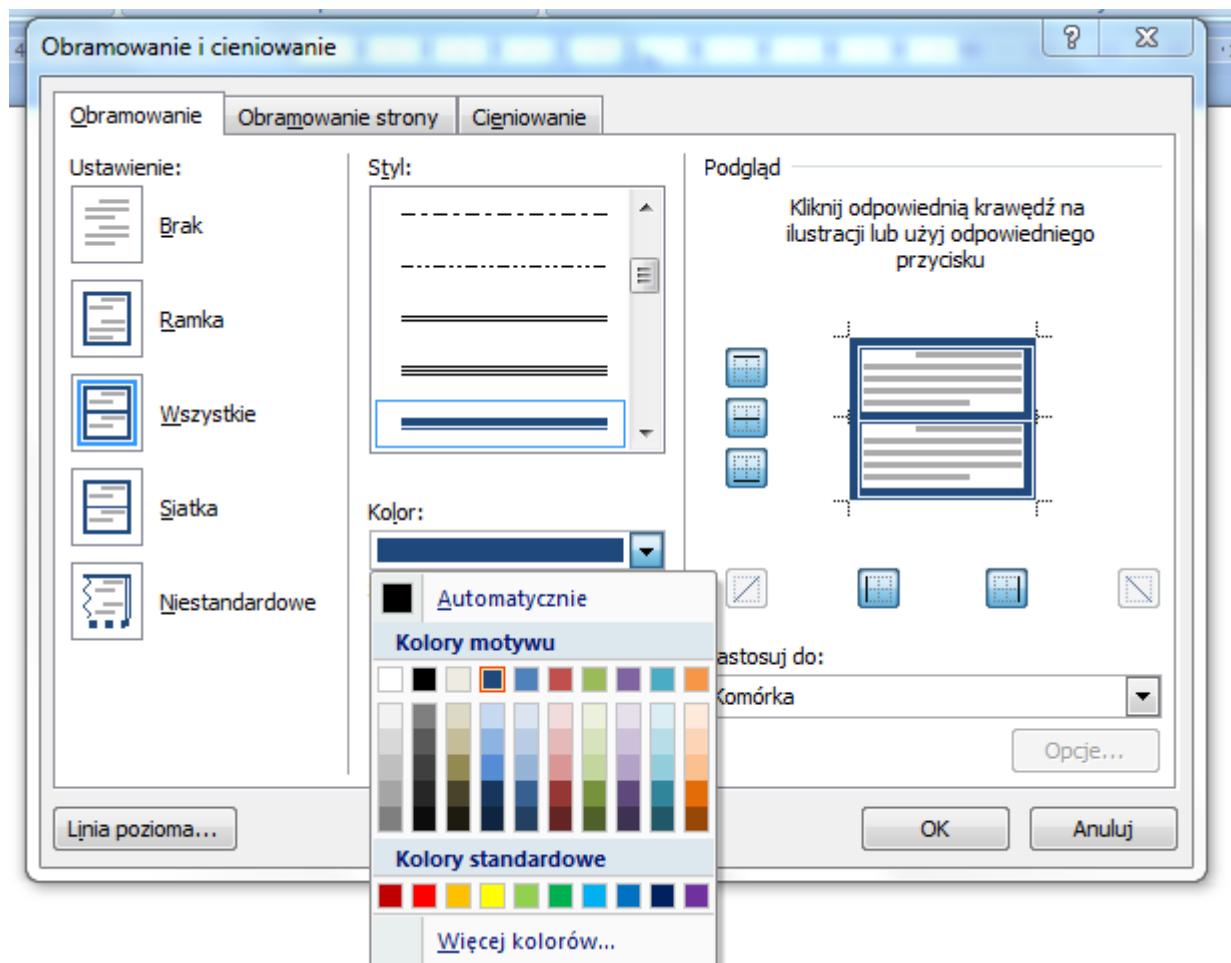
Obramowanie i cieniowanie

?

Obramowanie | Obramowanie strony | Cieniowanie

Ustawienie:

Brak

Ramka

Wszystkie

Siatka

Niestandardowe

Styl:

Kolor:

Automatycznie

Kolory motywu

Kolory standardowe

Więcej kolorów...

Podgląd

Kliknij odpowiednią krawędź na ilustracji lub użyj odpowiedniego przycisku

astosuj do:

Komórka

Opcje...

Linia pozioma...

OK

Anuluj